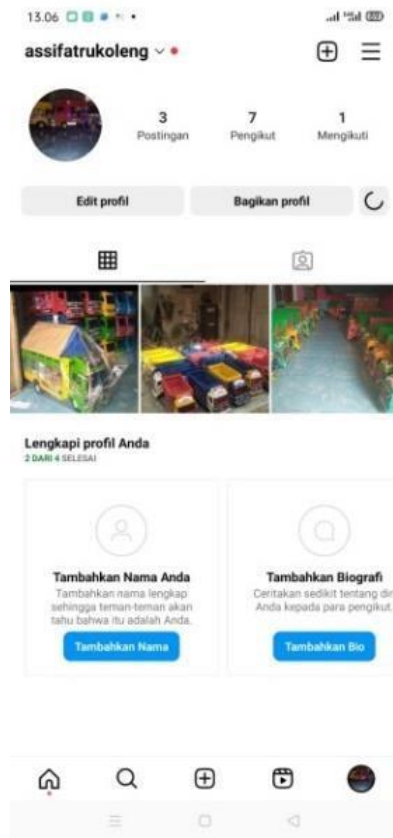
13.06

assifatrukoleng

3
Postingan

7
Pengikut

1
Mengikuti

Edit profil

Bagikan profil

Lengkapi profil Anda
2 DARI 4 SELESAI

Tambahkan Nama Anda
Tambahkan nama lengkap sehingga teman-teman akan tahu bahwa itu adalah Anda.

Tambahkan Nama

Tambahkan Biografi
Ceritakan sedikit tentang dir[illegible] Anda kepada para pengikut.

Tambahkan Bio